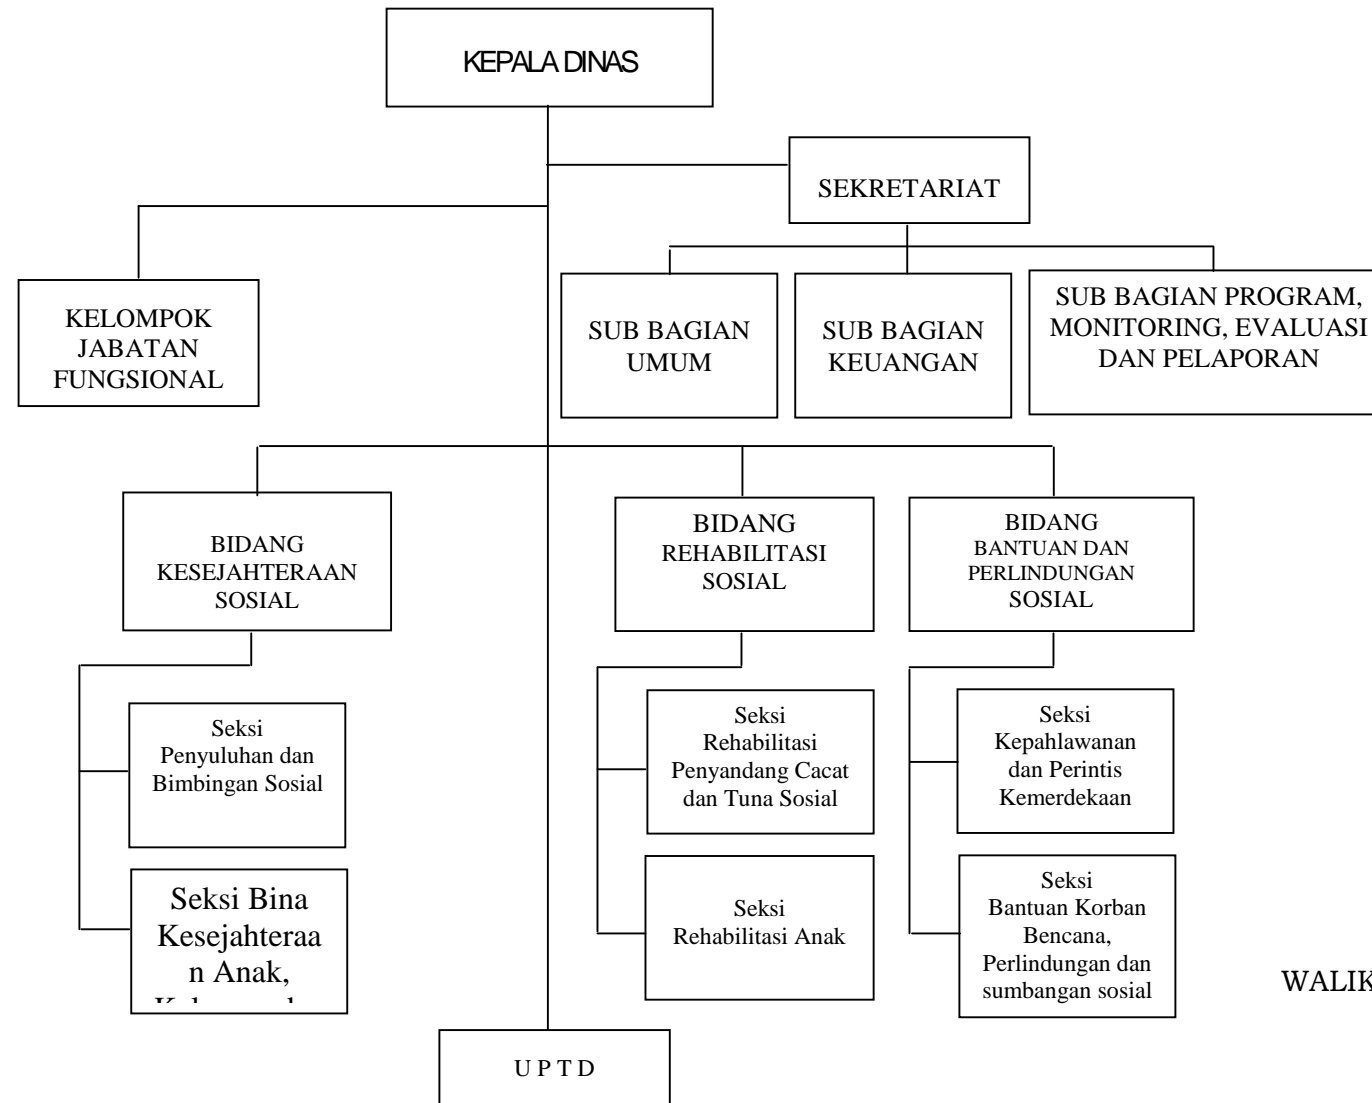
KEPALA DINAS

SEKRETARIAT

KELOMPOK JABATAN FUNGSIONAL

SUB BAGIAN UMUM

SUB BAGIAN KEUANGAN

SUB BAGIAN PROGRAM, MONITORING, EVALUASI DAN PELAPORAN

BIDANG KESEJAHTERAAN SOSIAL

BIDANG REHABILITASI SOSIAL

BIDANG BANTUAN DAN PERLINDUNGAN SOSIAL

Seksi Penyuluhan dan Bimbingan Sosial

Seksi Bina Kesejahteraan Anak, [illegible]

Seksi Rehabilitasi Penyandang Cacat dan Tuna Sosial

Seksi Rehabilitasi Anak

Seksi Kepahlawanan dan Perintis Kemerdekaan

Seksi Bantuan Korban Bencana, Perlindungan dan sumbangan sosial

WALIK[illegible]

U P T D